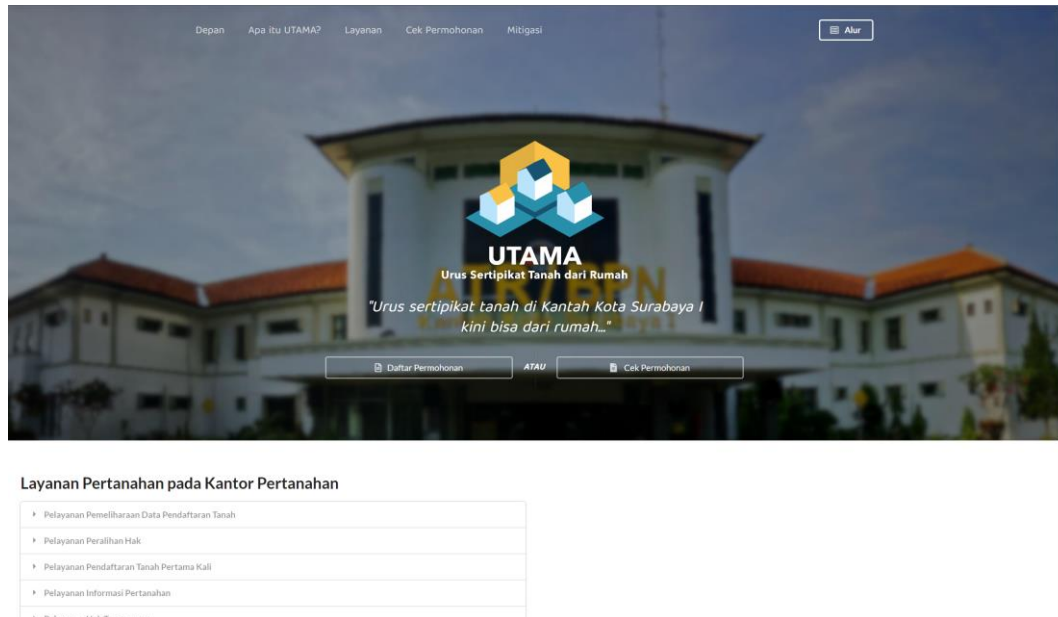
Depan Apa itu UTAMA? Layanan Cek Permohonan Mitigasi

Alur

UTAMA
Urus Sertipikat Tanah dari Rumah

"Urus sertipikat tanah di Kantah Kota Surabaya I kini bisa dari rumah..."

Daftar Permohonan ATAU Cek Permohonan

Layanan Pertanahan pada Kantor Pertanahan

Pelayanan Pemeliharaan Data Pendaftaran Tanah

Pelayanan Peralihan Hak

Pelayanan Pendaftaran Tanah Pertama Kali

Pelayanan Informasi Pertanahan

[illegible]